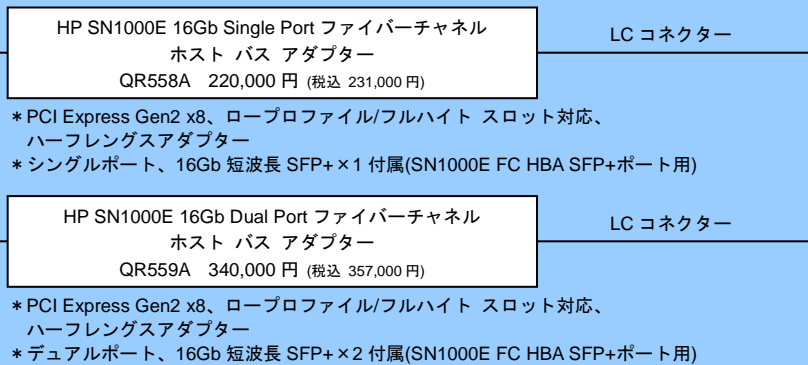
HP SN1000E 16Gb Single Port ファイバーチャネル
ホスト バス アダプター
QR558A 220,000 円 (税込 231,000 円)

LC コネクター

＊PCI Express Gen2 x8、ロープロファイル/フルハイト スロット対応、ハーフレングスアダプター
＊シングルポート、16Gb 短波長 SFP+×1 付属(SN1000E FC HBA SFP+ポート用)

HP SN1000E 16Gb Dual Port ファイバーチャネル
ホスト バス アダプター
QR559A 340,000 円 (税込 357,000 円)

LC コネクター

＊PCI Express Gen2 x8、ロープロファイル/フルハイト スロット対応、ハーフレングスアダプター
＊デュアルポート、16Gb 短波長 SFP+×2 付属(SN1000E FC HBA SFP+ポート用)